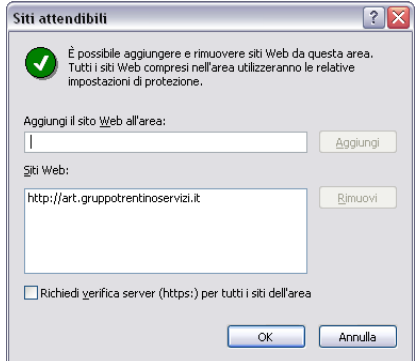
Siti attendibili

? X

È possibile aggiungere e rimuovere siti Web da questa area. Tutti i siti Web compresi nell'area utilizzeranno le relative impostazioni di protezione.

Aggiungi il sito Web all'area:

Aggiungi

Siti Web:

http://art.gruppotrentinoservizi.it

Rimuovi

Richiedi verifica server (https:) per tutti i siti dell'area

OK

Annulla